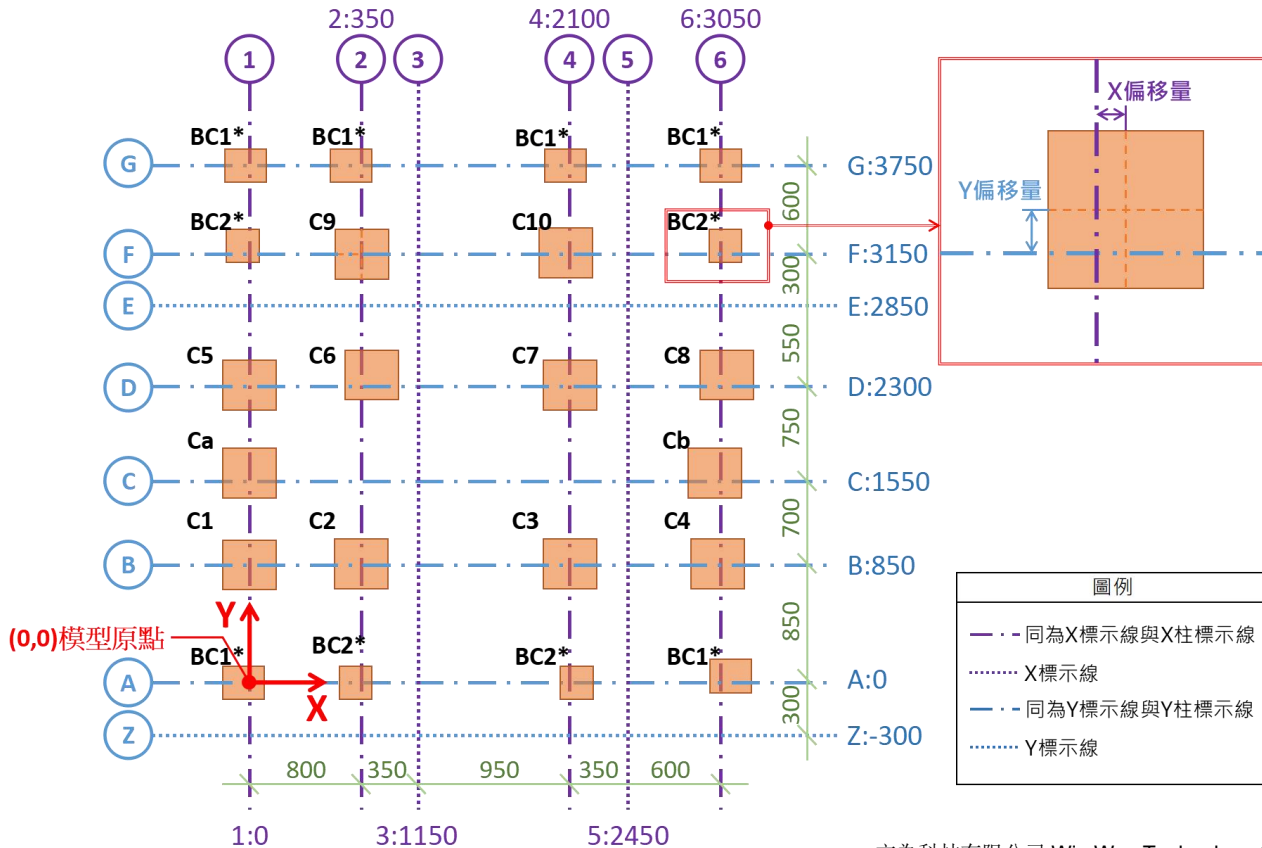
2:350
4:2100
6:3050

1
2
3
4
5
6

BC1* BC1* BC1* BC1*
G
G:3750

BC2* C9 C10 BC2*
F
F:3150

E
E:2850

C5 C6 C7 C8
D
D:2300

Ca Cb
C
C:1550

C1 C2 C3 C4
B
B:850

Y
(0,0)模型原點
BC1* BC2* BC2* BC1*
A
A:0
X

Z
Z:-300

600
300
550
750
700
850
300

800 350 950 350 600

1:0
3:1150
5:2450

X偏移量
Y偏移量

| 圖例 |
|---|
| 同為X標示線與X柱標示線 |
| X標示線 |
| 同為Y標示線與Y柱標示線 |
| Y標示線 |

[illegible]